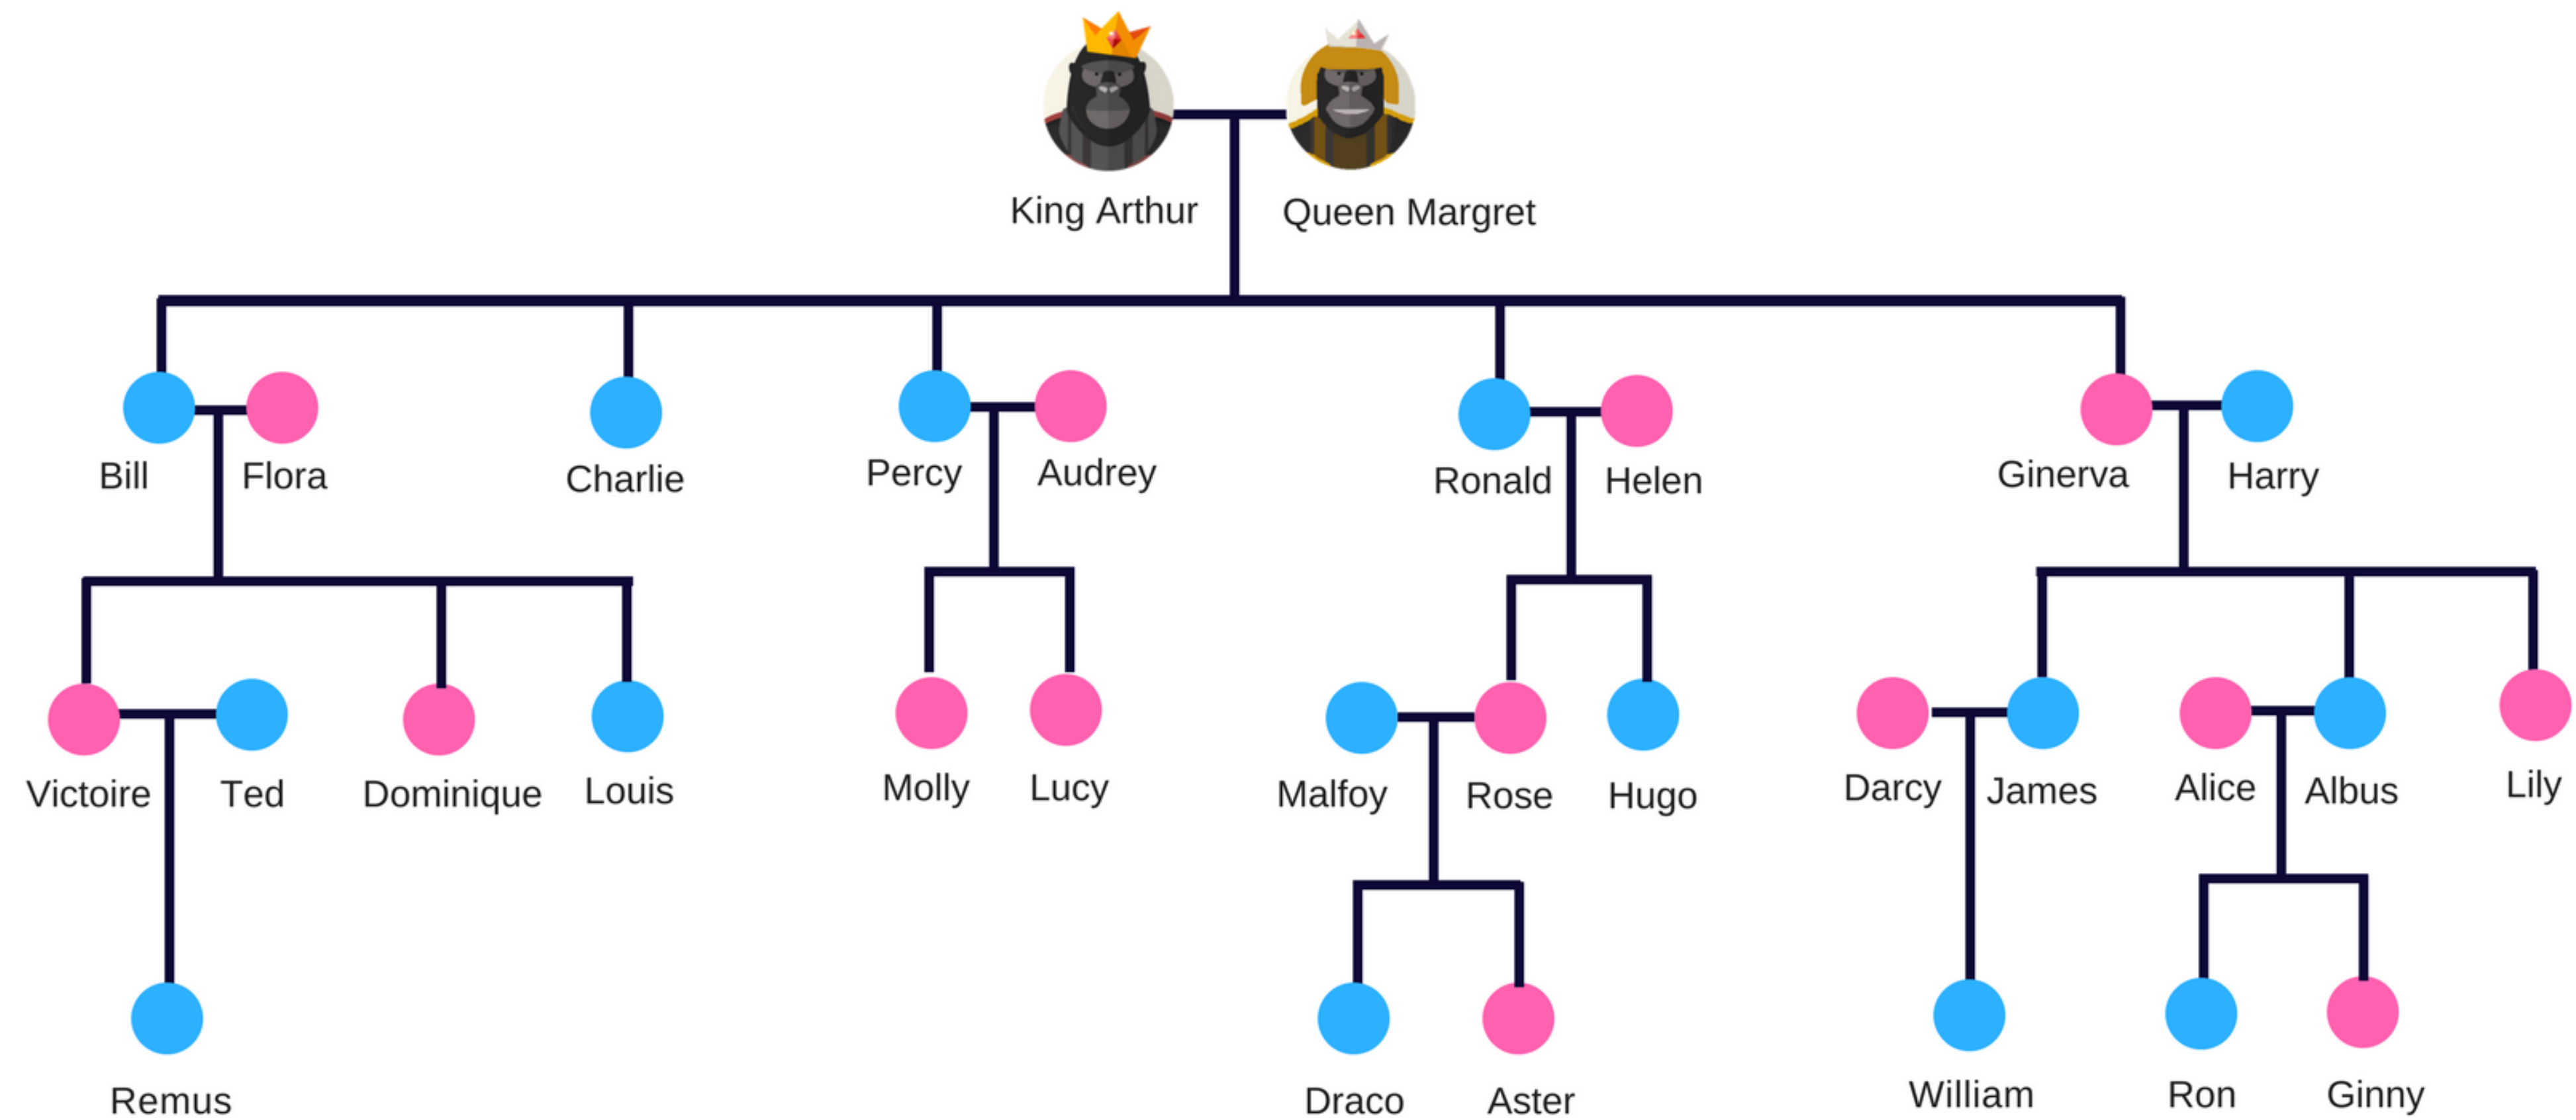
King Arthur Queen Margret

Bill Flora Charlie Percy Audrey Ronald Helen Ginerva Harry

Victoire Ted Dominique Louis Molly Lucy Malfoy Rose Hugo Darcy James Alice Albus Lily

Remus Draco Aster William Ron Ginny